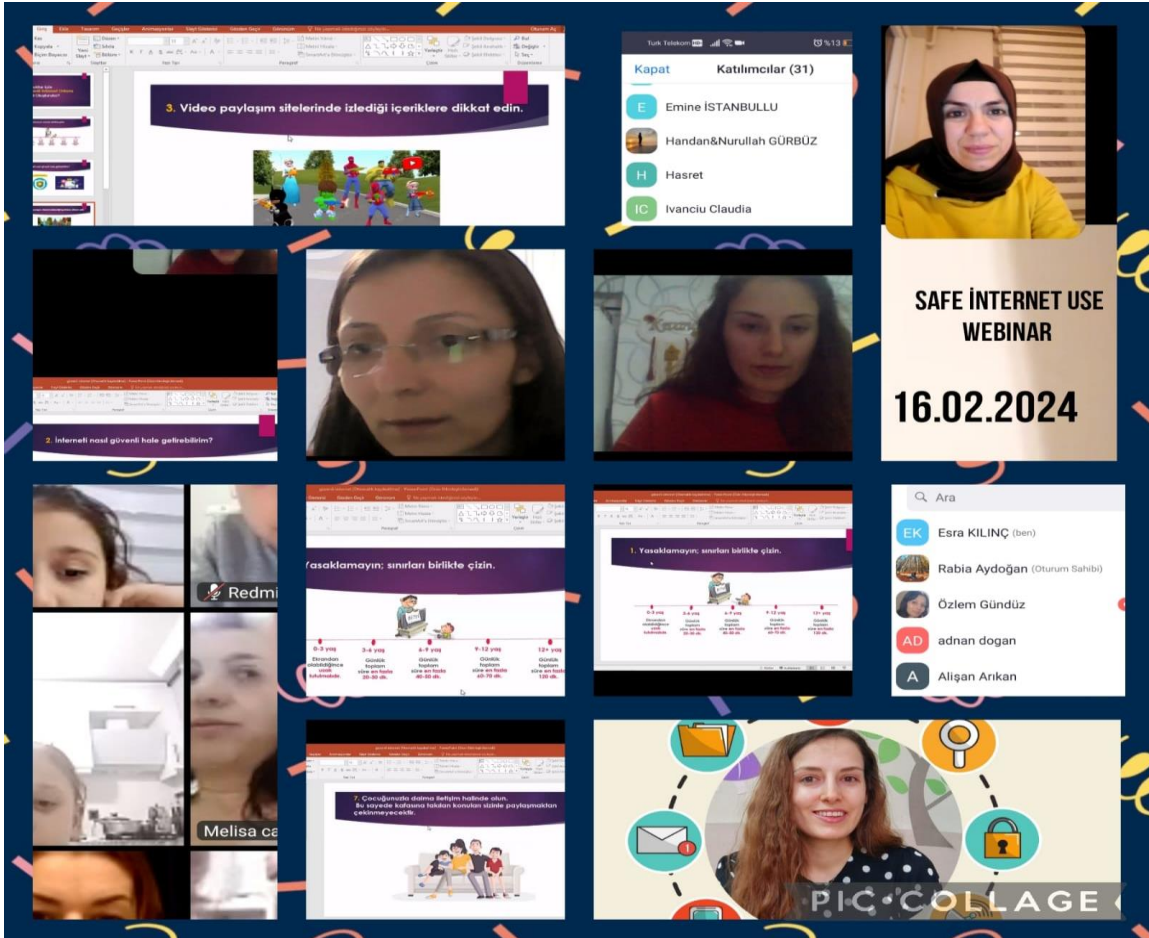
3. Video paylaşım sitelerinde izlediği içeriklere dikkat edin.

Turk Telekom
Kapat Katılımcılar (31)
E Emine İSTANBULLU
Handan&Nurullah GÜRBÜZ
H Hasret
IC Ivanciu Claudia

SAFE İNTERNET USE WEBINAR

16.02.2024

2. İnterneti nasıl güvenli hale getirebilirim?

Redmi

Melisa ca

Yasaklamayın; sınırları birlikte çizin.

0-3 yaş
3-6 yaş
6-9 yaş
9-12 yaş
12+ yaş

1. Yasaklamayın; sınırları birlikte çizin.

Ara
EK Esra KILINÇ (ben)
Rabia Aydoğan (Oturum Sahibi)
Özlem Gündüz
AD adnan dogan
A Alişan Arıkan

7. Çocuğunuzla daima iletişim halinde olun. Bu sayede kafasına takılan konuları sizinle paylaşmaktan çekinmeyecektir.

PIC COLLAGE